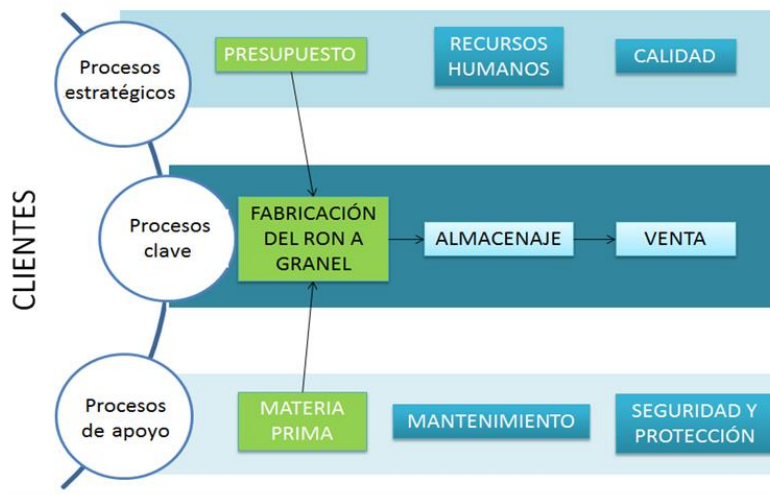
CLIENTES

Procesos estratégicos

PRESUPUESTO

RECURSOS HUMANOS

CALIDAD

Procesos clave

FABRICACIÓN DEL RON A GRANEL

ALMACENAJE

VENTA

Procesos de apoyo

MATERIA PRIMA

MANTENIMIENTO

SEGURIDAD Y PROTECCIÓN